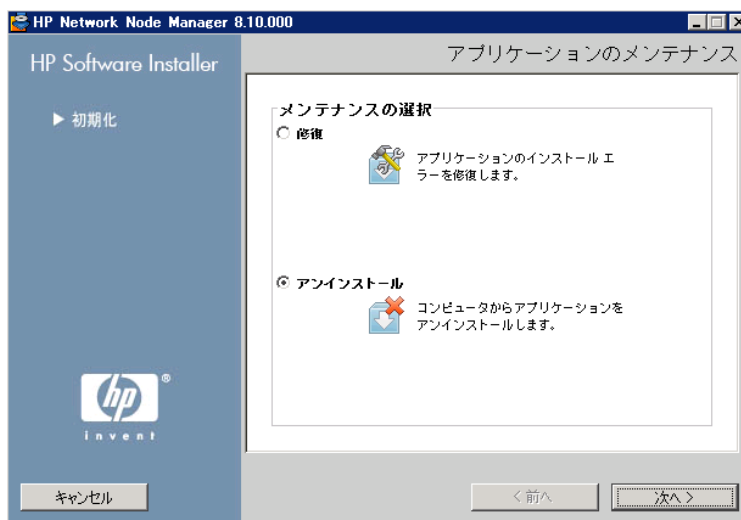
HP Network Node Manager 8.10.000

HP Software Installer

▶ 初期化

アプリケーションのメンテナンス

メンテナンスの選択

修復

アプリケーションのインストール エラーを修復します。

アンインストール

コンピュータからアプリケーションをアンインストールします。

hp

invent

キャンセル

< 前へ

次へ >